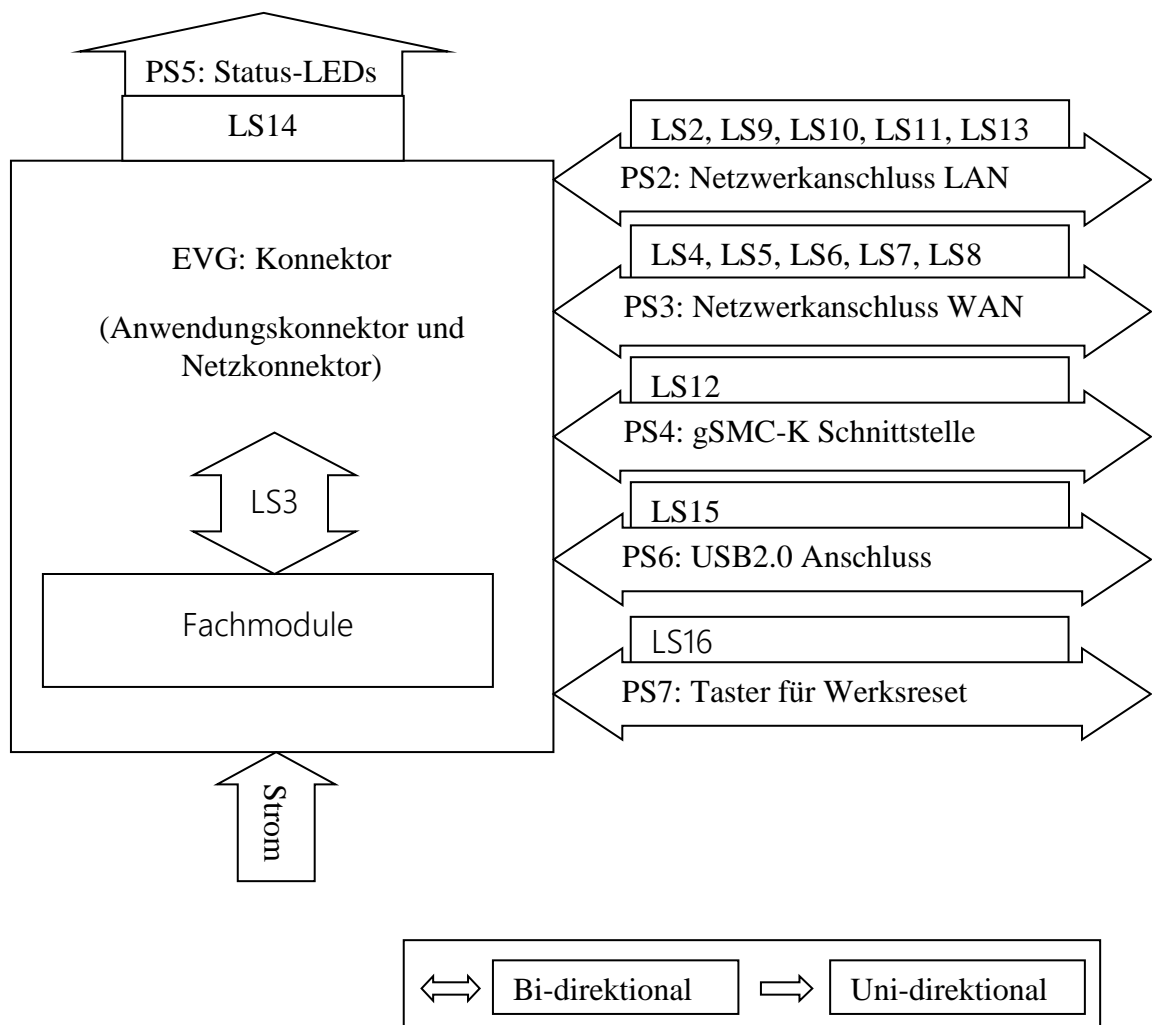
PS5: Status-LEDs

LS14

EVG: Konnektor

(Anwendungskonnektor und Netzkonnektor)

LS3

Fachmodule

Strom

LS2, LS9, LS10, LS11, LS13

PS2: Netzwerkanschluss LAN

LS4, LS5, LS6, LS7, LS8

PS3: Netzwerkanschluss WAN

LS12

PS4: gSMC-K Schnittstelle

LS15

PS6: USB2.0 Anschluss

LS16

PS7: Taster für Werksreset

Bi-direktional

Uni-direktional